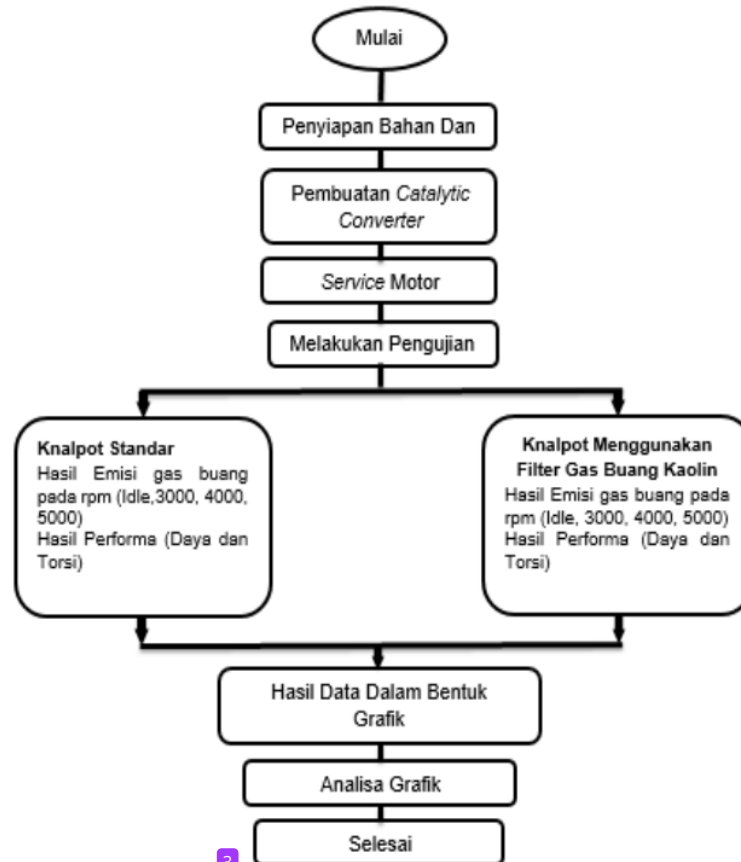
Mulai

Penyiapan Bahan Dan

Pembuatan Catalytic Converter

Service Motor

Melakukan Pengujian

Knalpot Standar
Hasil Emisi gas buang pada rpm (Idle,3000, 4000, 5000)
Hasil Performa (Daya dan Torsi)

Knalpot Menggunakan Filter Gas Buang Kaolin
Hasil Emisi gas buang pada rpm (Idle, 3000, 4000, 5000)
Hasil Performa (Daya dan Torsi)

Hasil Data Dalam Bentuk Grafik

Analisa Grafik

Selesai

2